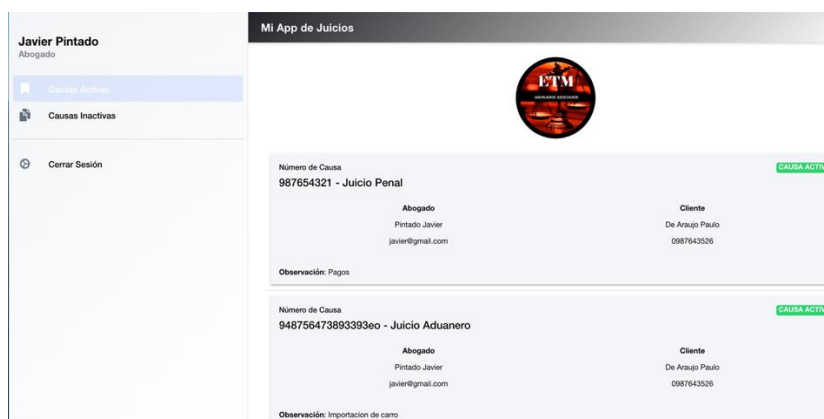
Javier Pintado
Abogado

Causas Activas

Causas Inactivas

Cerrar Sesión

Mi App de Juicios

FTM
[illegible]

Número de Causa
987654321 - Juicio Penal

CAUSA ACTIV

Abogado
Pintado Javier
javier@gmail.com

Cliente
De Araujo Paulo
0987643526

Observación: Pagos

Número de Causa
948756473893393eo - Juicio Aduanero

CAUSA ACTIV

Abogado
Pintado Javier
javier@gmail.com

Cliente
De Araujo Paulo
0987643526

Observación: Importacion de carro